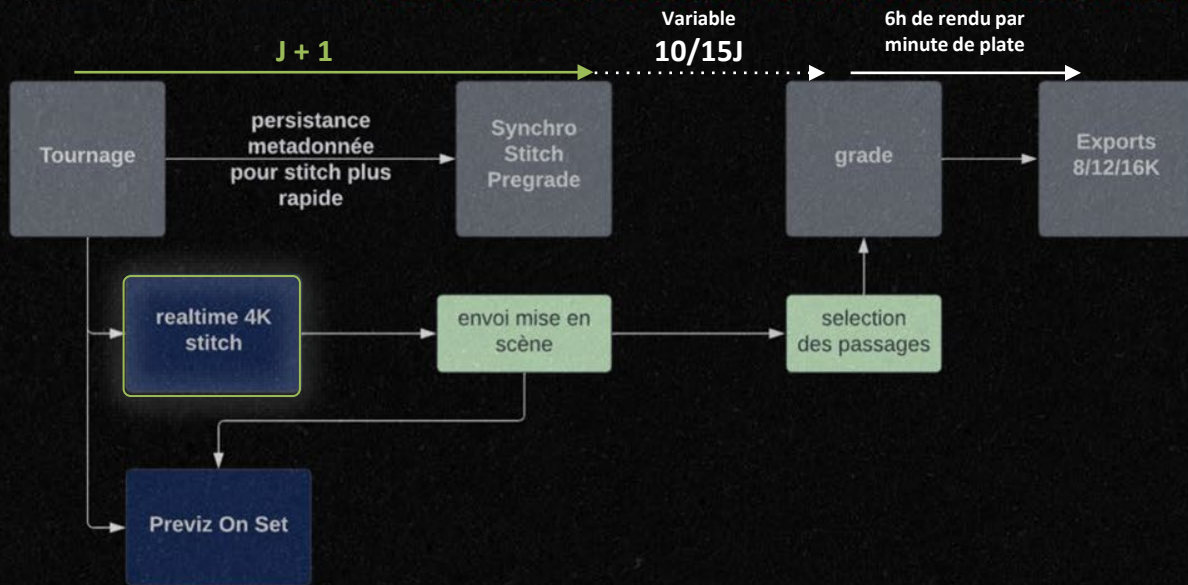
J + 1

Variable
10/15J

6h de rendu par minute de plate

Tournage

persistance metadonnée pour stitch plus rapide

Synchro Stitch Pregrade

grade

Exports 8/12/16K

realtime 4K stitch

envoi mise en scène

selection des passages

Previz On Set